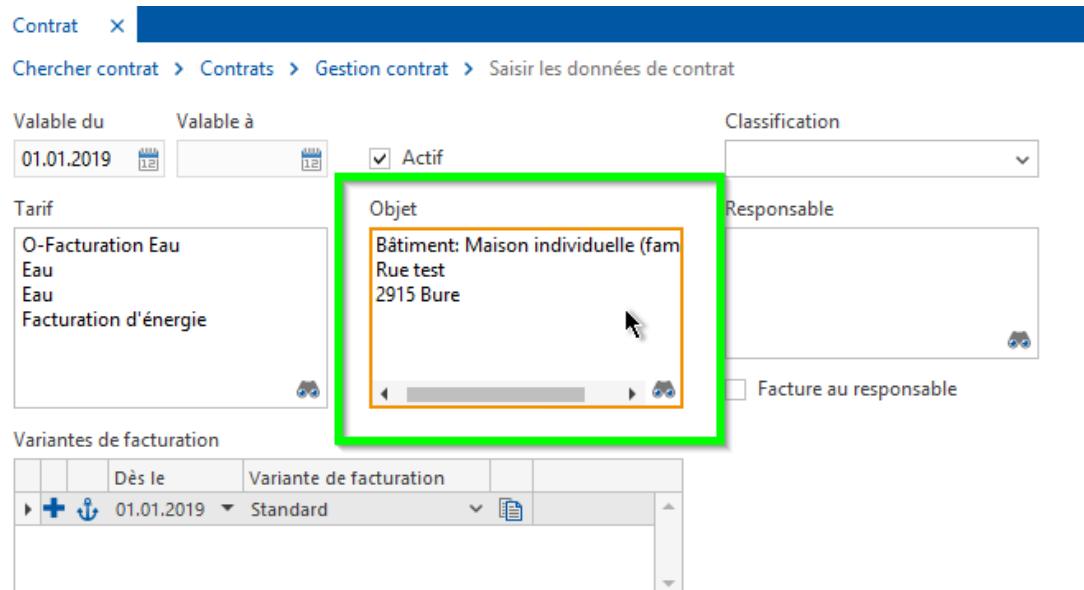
Contrat ✕

Chercher contrat > Contrats > Gestion contrat > Saisir les données de contrat

Valable du
01.01.2019

Valable à

Actif

Classification

Tarif
O-Facturation Eau
Eau
Eau
Facturation d'énergie

Objet
Bâtiment: Maison individuelle (fam
Rue test
2915 Bure

Responsable

Facture au responsable

Variantes de facturation

| | | | Dès le | Variante de facturation | |
|---|---|---|---|---|---|
| ▸ | + | ⚓ | 01.01.2019 | Standard | |